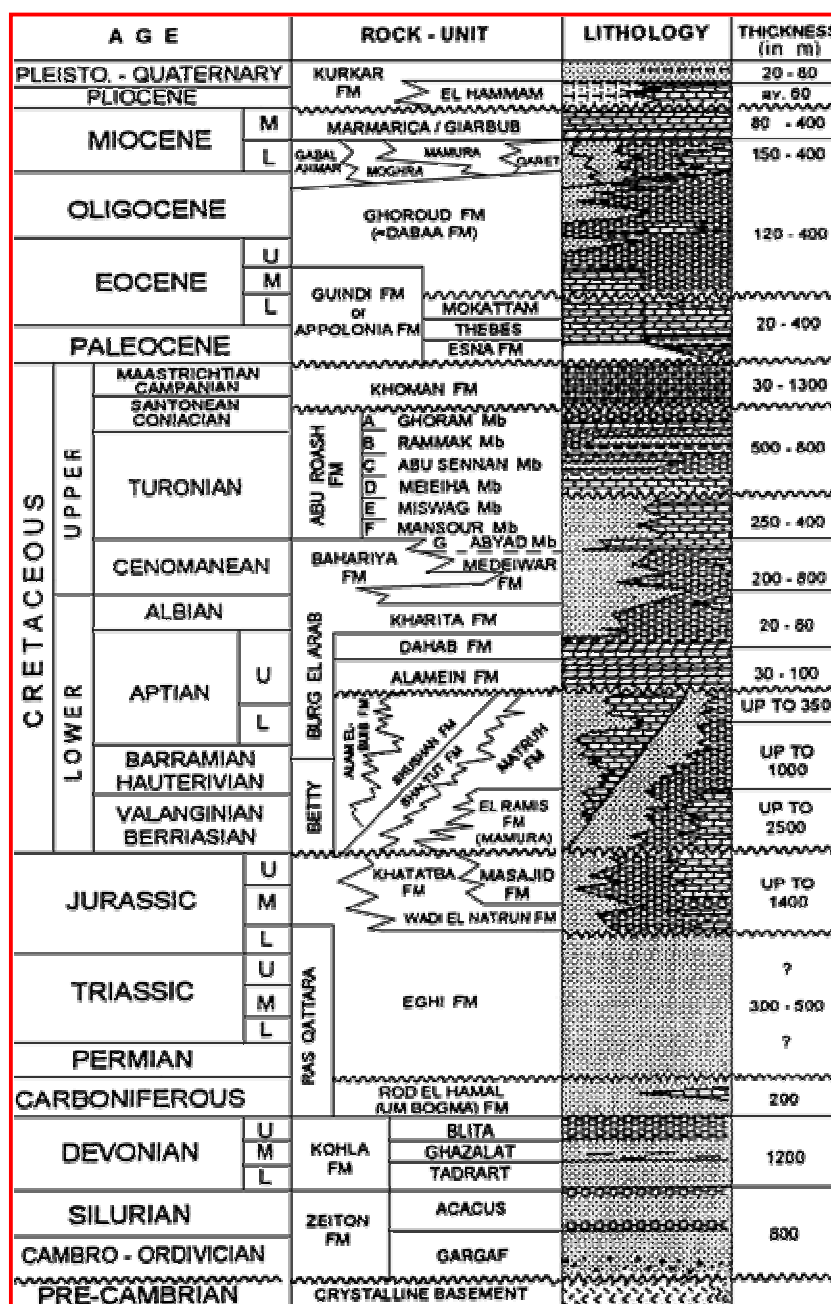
| AGE | | | ROCK - UNIT | LITHOLOGY | THICKNESS (in m) |
|---|---|---|---|---|---|
| PLEISTO. - QUATERNARY | | | KURKAR FM / EL HAMMAM | | 20 - 80 |
| PLIOCENE | | | | | av. 60 |
| MIOCENE | | M | MARMARICA / GIARBUB | | 80 - 400 |
| | | L | GABAL AHMAR / MOGHRA / MAMURA / QARET | | 150 - 400 |
| OLIGOCENE | | | GHOROUD FM (=DABAA FM) | | 120 - 400 |
| EOCENE | | U | | | |
| | | M | GUINDI FM or APPOLONIA FM / MOKATTAM | | |
| | | L | THEBES | | 20 - 400 |
| PALEOCENE | | | ESNA FM | | |
| CRETACEOUS | UPPER | MAASTRICHTIAN CAMPANIAN | KHOMAN FM | | 30 - 1300 |
| | | SANTONEAN CONIACIAN | ABU ROASH FM: A GHORAB Mb | | |
| | | TURONIAN | B RAMMAK Mb; C ABU SENNAN Mb; D MEIEIHA Mb | | 500 - 800 |
| | | | E MISWAG Mb; F MANSOUR Mb | | 250 - 400 |
| | | CENOMANEAN | G ABYAD Mb; BAHARIYA FM / MEDEIWAR FM | | 200 - 800 |
| | LOWER | ALBIAN | BURG EL ARAB: KHARITA FM | | 20 - 80 |
| | | APTIAN U | DAHAB FM; ALAMEIN FM | | 30 - 100 |
| | | APTIAN L | | | UP TO 350 |
| | | BARRAMIAN HAUTERIVIAN | ALAM EL BUEIB FM / SHUSHAN FM / SHALTUT FM / MATRUH FM | | UP TO 1000 |
| | | VALANGINIAN BERRIASIAN | BETTY / EL RAMIS FM (MAMURA) | | UP TO 2500 |
| JURASSIC | | U | KHATATBA FM / MASAJID FM | | UP TO 1400 |
| | | M | | | |
| | | L | WADI EL NATRUN FM | | |
| TRIASSIC | | U | RAS QATTARA: EGHI FM | | ? |
| | | M | | | 300 - 500 |
| | | L | | | |
| PERMIAN | | | | | ? |
| CARBONIFEROUS | | | ROD EL HAMAL (UM BOGMA) FM | | 200 |
| DEVONIAN | | U | KOHLA FM: BLITA | | |
| | | M | GHAZALAT | | 1200 |
| | | L | TADRART | | |
| SILURIAN | | | ZEITON FM: ACACUS | | 800 |
| CAMBRO - ORDIVICIAN | | | GARGAF | | |
| PRE-CAMBRIAN | | | CRYSTALLINE BASEMENT | | |